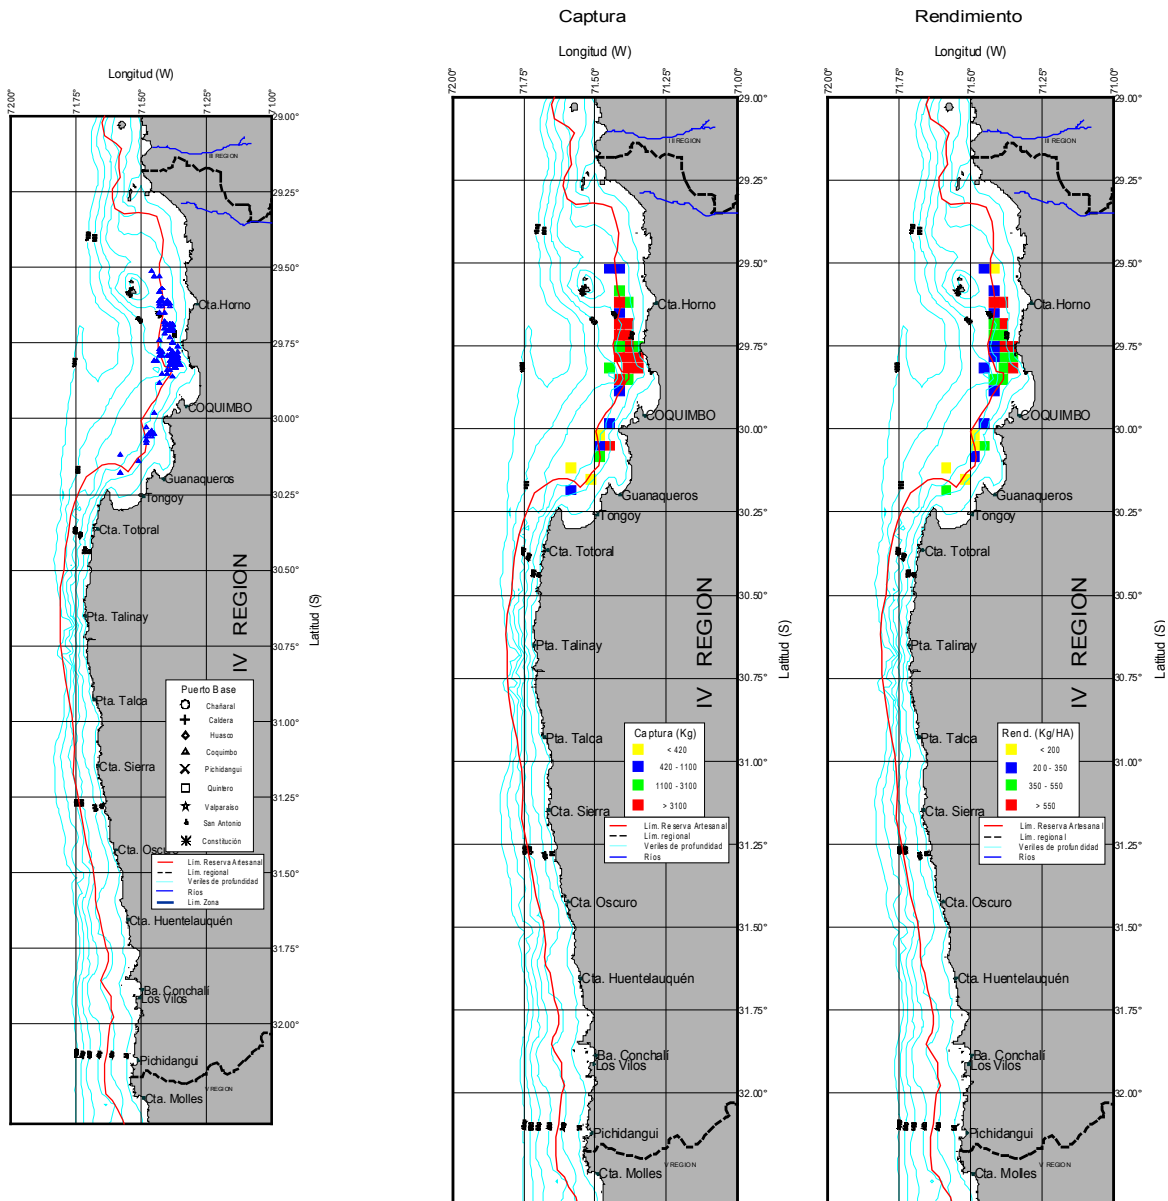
Longitud (W)

72.00° 71.75° 71.50° 71.25° 71.00°

29.00° 29.25° 29.50° 29.75° 30.00° 30.25° 30.50° 30.75° 31.00° 31.25° 31.50° 31.75° 32.00°

III REGION

Cta.Horno

COQUIMBO

Guanaqueros

Tongoy

Cta. Totoral

Pta. Talinay

Pta. Talca

Cta. Sierra

Cta. Oscuro

Cta. Huentelauquén

Ba. Conchali
Los Vilos

Pichidangui

Cta. Molles

V REGION

IV REGION

Latitud (S)

Puerto Base
Chañaral
Caldera
Huasco
Coquimbo
Pichidangui
Quintero
Valparaíso
San Antonio
Constitución

Lím. Reserva Artesanal
Lím. regional
Veriles de profundidad
Ríos
Lím. Zona

Captura

Longitud (W)

72.00° 71.75° 71.50° 71.25° 71.00°

29.00° 29.25° 29.50° 29.75° 30.00° 30.25° 30.50° 30.75° 31.00° 31.25° 31.50° 31.75° 32.00°

III REGION

Cta.Horno

COQUIMBO

Guanaqueros

Tongoy

Cta. Totoral

Pta. Talinay

Pta. Talca

Cta. Sierra

Cta. Oscuro

Cta. Huentelauquén

Ba. Conchali
Los Vilos

Pichidangui

Cta. Molles

V REGION

IV REGION

Latitud (S)

Captura (Kg)
< 420
420 - 1100
1100 - 3100
> 3100

Lím. Reserva Artesanal
Lím. regional
Veriles de profundidad
Ríos

Rendimiento

Longitud (W)

72.00° 71.75° 71.50° 71.25° 71.00°

29.00° 29.25° 29.50° 29.75° 30.00° 30.25° 30.50° 30.75° 31.00° 31.25° 31.50° 31.75° 32.00°

III REGION

Cta.Horno

COQUIMBO

Guanaqueros

Tongoy

Cta. Totoral

Pta. Talinay

Pta. Talca

Cta. Sierra

Cta. Oscuro

Cta. Huentelauquén

Ba. Conchali
Los Vilos

Pichidangui

Cta. Molles

V REGION

IV REGION

Latitud (S)

Rend. (Kg/HA)
< 200
200 - 350
350 - 550
> 550

Lím. Reserva Artesanal
Lím. regional
Veriles de profundidad
Ríos